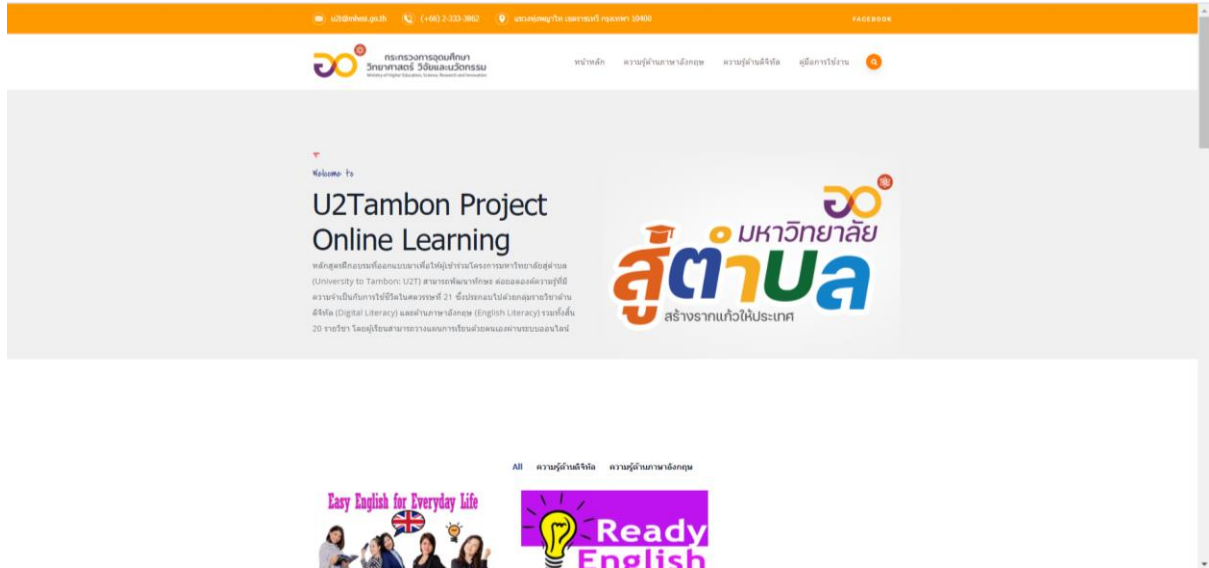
u2t@mhesi.go.th (+66) 2-333-3862 แขวงทุ่งพญาไท เขตราชเทวี กรุงเทพฯ 10400 FACEBOOK

กระทรวงการอุดมศึกษา วิทยาศาสตร์ วิจัยและนวัตกรรม
Ministry of Higher Education, Science, Research and Innovation

หน้าหลัก ความรู้ด้านภาษาอังกฤษ ความรู้ด้านดิจิทัล คู่มือการใช้งาน

Welcome to

U2Tambon Project Online Learning

หลักสูตรฝึกอบรมที่ออกแบบมาเพื่อให้ผู้เข้าร่วมโครงการมหาวิทยาลัยสู่ตำบล (University to Tambon: U2T) สามารถพัฒนาทักษะ ต่อยอดองค์ความรู้ที่มีความจำเป็นกับการใช้ชีวิตในศตวรรษที่ 21 ซึ่งประกอบไปด้วยกลุ่มรายวิชาด้านดิจิทัล (Digital Literacy) และด้านภาษาอังกฤษ (English Literacy) รวมทั้งสิ้น 20 รายวิชา โดยผู้เรียนสามารถวางแผนการเรียนด้วยตนเองผ่านระบบออนไลน์

มหาวิทยาลัย สู่ตำบล
สร้างรากแก้วให้ประเทศ

All ความรู้ด้านดิจิทัล ความรู้ด้านภาษาอังกฤษ

Easy English for Everyday Life

Ready English